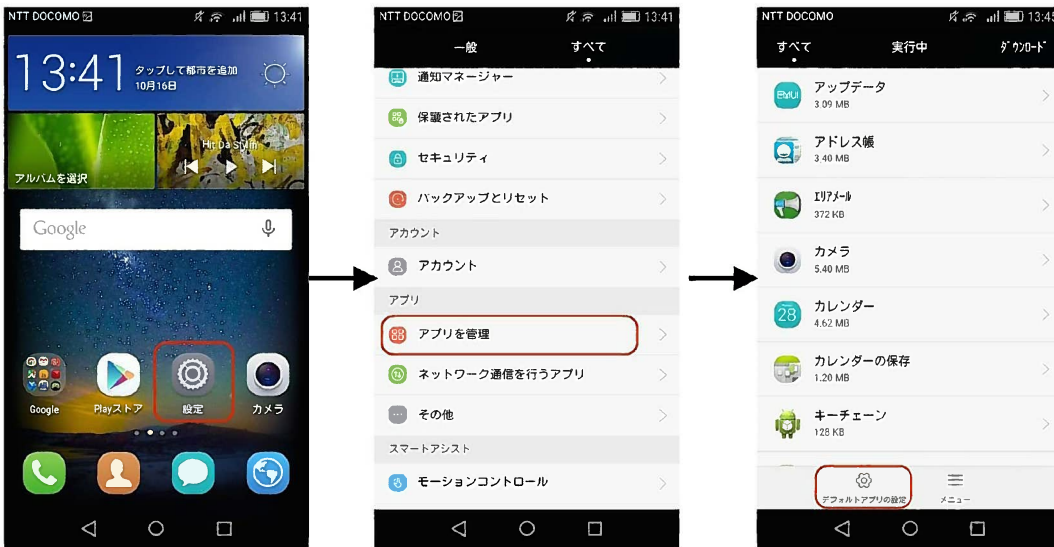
NTT DOCOMO 13:41

13:41 タップして都市を追加 10月16日

アルバムを選択

Hit Da Stylin

Google

Google Playストア 設定 カメラ

NTT DOCOMO 13:41

一般 すべて

通知マネージャー

保護されたアプリ

セキュリティ

バックアップとリセット

アカウント

アカウント

アプリ

アプリを管理

ネットワーク通信を行うアプリ

その他

スマートアシスト

モーションコントロール

NTT DOCOMO 13:4

すべて 実行中 ダウンロード

アップデータ
3.09 MB

アドレス帳
3.40 MB

エリアメール
372 KB

カメラ
5.40 MB

カレンダー
4.62 MB

カレンダーの保存
1.20 MB

キーチェーン
128 KB

デフォルトアプリの設定 メニュー